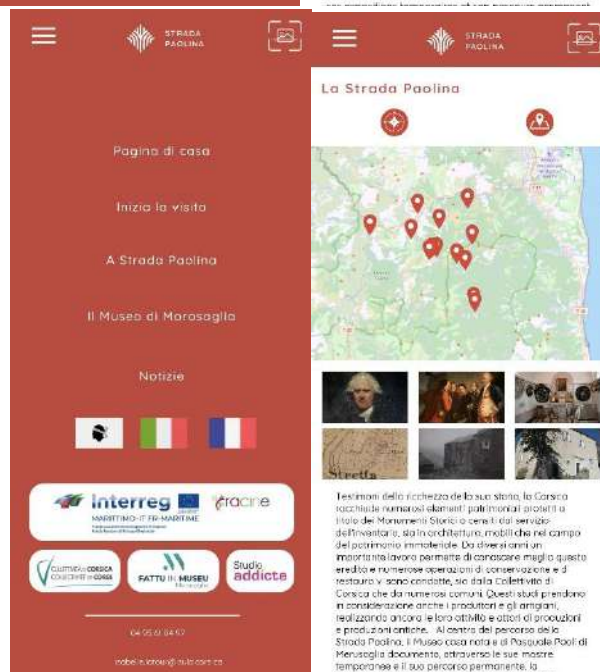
STRADA PAOLINA

Pagina di casa

Inizia la visita

A Strada Paolina

Il Museo di Morosaglia

Notizie

Interreg
MARITTIMO-IT FR-MARITIME

racine

COLLETTIVITÀ DI CORSICA
COLLECTIVITÉ DE CORSE

FATTU IN MUSEU

Studio addicte

04 95 61 04 57

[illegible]

STRADA PAOLINA

La Strada Paolina

Stretta

Testimoni della ricchezza della sua storia, la Corsica racchiude numerosi elementi patrimoniali protetti a titolo dei Monumenti Storici o censiti dal servizio dell'inventario, sia in architettura, mobili che nel campo del patrimonio immateriale. Da diversi anni un importante lavoro permette di conoscere meglio queste eredità e numerose operazioni di conservazione e di restauro vi sono condotte, sia dalla Collettività di Corsica che da numerosi comuni. Questi studi prendono in considerazione anche i produttori e gli artigiani, realizzando ancora le loro attività e attori di produzioni e produzioni antiche. Al centro del percorso della Strada Paolina, il Museo casa natale di Pasquale Paoli di Morosaglia documenta, attraverso le sue mostre temporanee e il suo percorso permanente, la